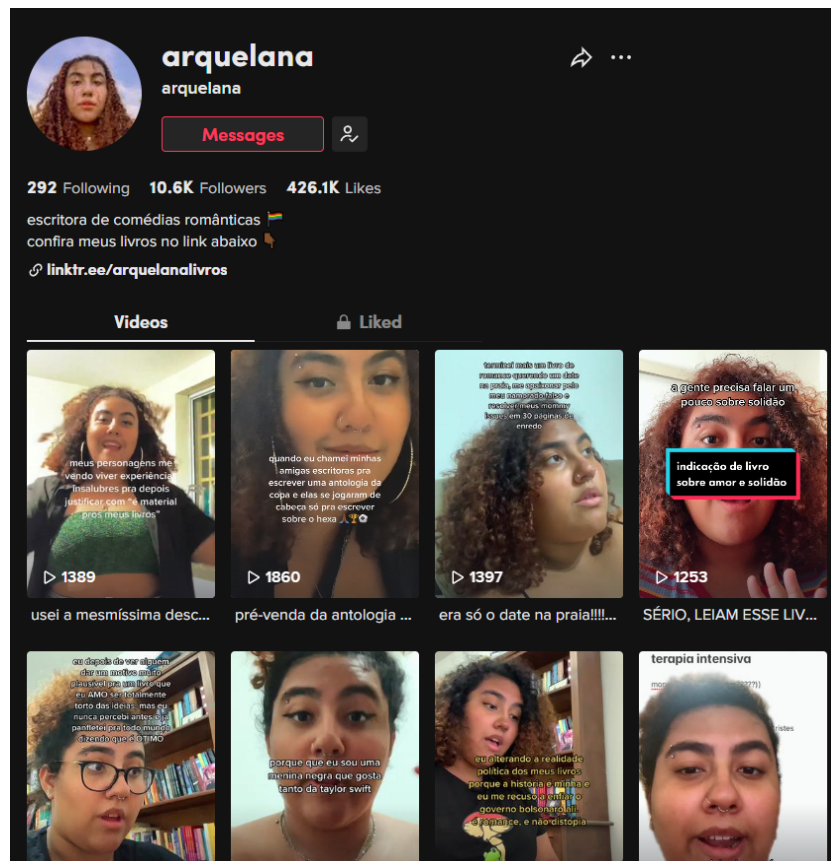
arquelana
arquelana
Messages

292 Following 10.6K Followers 426.1K Likes

escritora de comédias românticas 🏳️‍🌈
confira meus livros no link abaixo 👇🏾
linktr.ee/arquelanalivros

Videos Liked

meus personagens me vendo viver experiências insalubres pra depois justificar com "é material pros meus livros"
▷ 1389
usei a mesmíssima desc...

quando eu chamei minhas amigas escritoras pra escrever uma antologia da copa e elas se jogaram de cabeça só pra escrever sobre o hexa
▷ 1860
pré-venda da antologia ...

terminei mais um livro de romance querendo um date na praia, me apaixonar pelo meu namorado falso e resolver meus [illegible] em 30 páginas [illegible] enredo
▷ 1397
era só o date na praia!!!!...

a gente precisa falar um pouco sobre solidão
indicação de livro sobre amor e solidão
▷ 1253
SÉRIO, LEIAM ESSE LIV...

eu depois de ver alguém dar um motivo muito plausível pra um livro que eu AMO ser totalmente torto das ideias, mas eu nunca percebi antes e já panfletei pra todo mundo dizendo que é ÓTIMO

porque que eu sou uma menina negra que gosta tanto da taylor swift

eu alterando a realidade política dos meus livros porque a história é minha e eu me recuso a enfiar o governo bolsonaro em romance, e não distopia

terapia intensiva
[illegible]